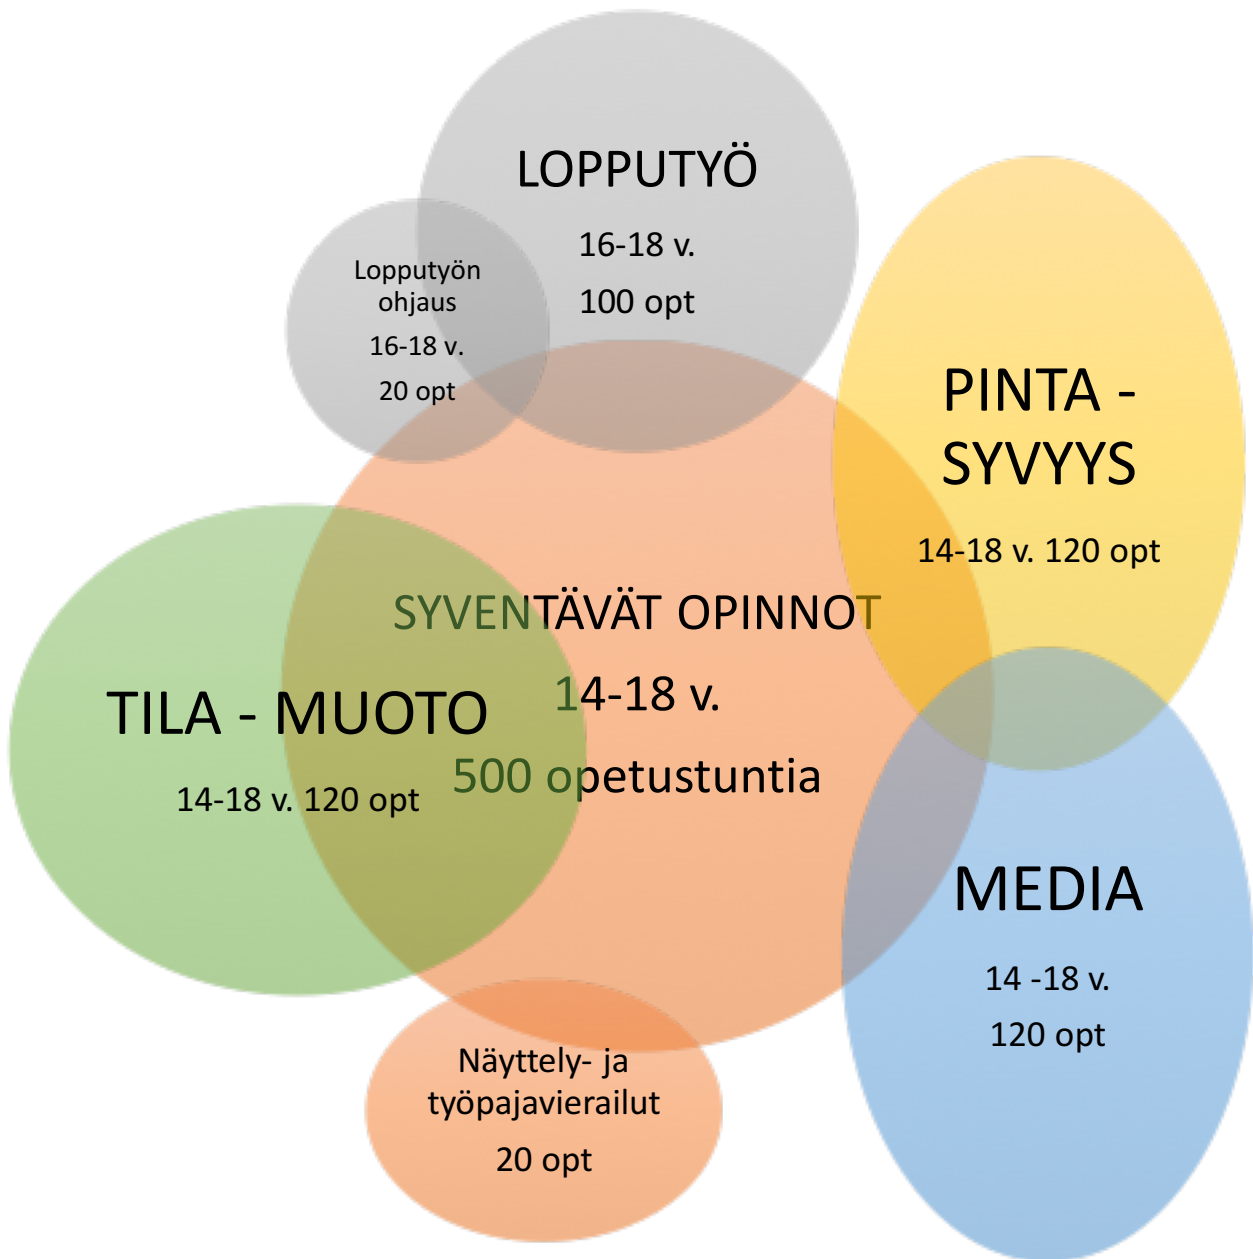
LOPPUTYÖ

16-18 v.

100 opt

Lopputyön ohjaus

16-18 v.

20 opt

PINTA - SYVYYS

14-18 v. 120 opt

SYVENTÄVÄT OPINNOT

14-18 v.

500 opetustuntia

TILA - MUOTO

14-18 v. 120 opt

MEDIA

14 -18 v.

120 opt

Näyttely- ja työpajavierailut

20 opt